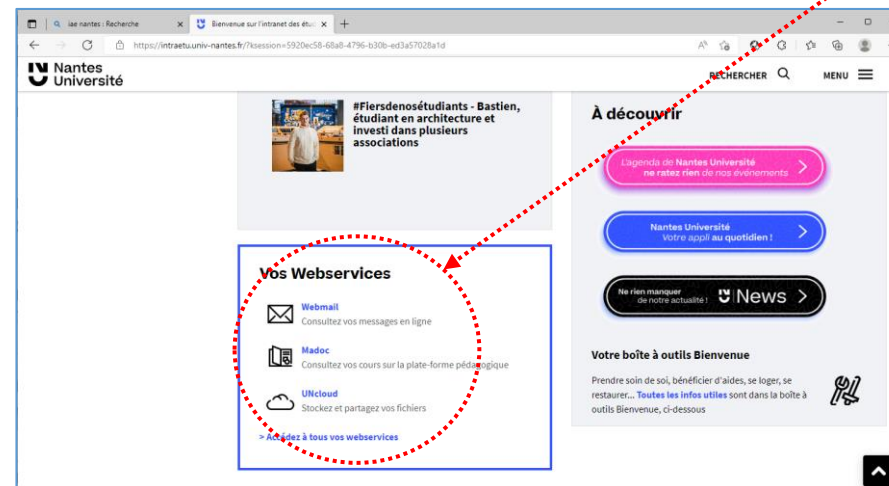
iae nantes : Recherche
Bienvenue sur l'intranet des étud
https://intraetu.univ-nantes.fr/?ksession=5920ec58-68a8-4796-b30b-ed3a57028a1d

Nantes Université
RECHERCHER
MENU

#Fiersdenosétudiants - Bastien, étudiant en architecture et investi dans plusieurs associations

Vos Webservices

Webmail
Consultez vos messages en ligne

Madoc
Consultez vos cours sur la plate-forme pédagogique

UNcloud
Stockez et partagez vos fichiers

> Accédez à tous vos webservices

À découvrir

L'agenda de Nantes Université ne ratez rien de nos événements

Nantes Université Votre appli au quotidien !

Ne rien manquer de notre actualité ! News

Votre boîte à outils Bienvenue

Prendre soin de soi, bénéficier d'aides, se loger, se restaurer... Toutes les infos utiles sont dans la boîte à outils Bienvenue, ci-dessous